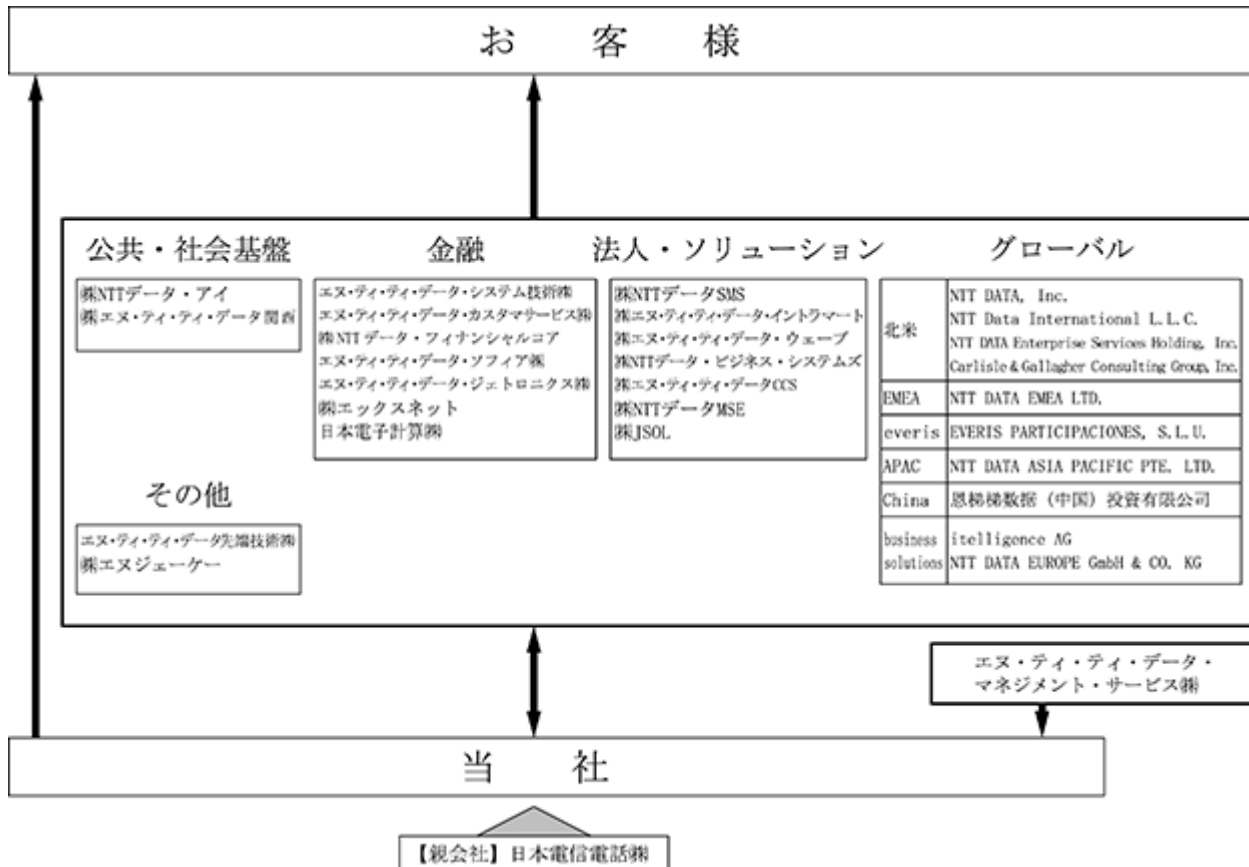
お　客　様

公共・社会基盤

㈱NTTデータ・アイ
㈱エヌ・ティ・ティ・データ関西

金融

エヌ・ティ・ティ・データ・システム技術㈱
エヌ・ティ・ティ・データ・カスタマサービス㈱
㈱NTTデータ・フィナンシャルコア
エヌ・ティ・ティ・データ・ソフィア㈱
エヌ・ティ・ティ・データ・ジェトロニクス㈱
㈱エックスネット
日本電子計算㈱

法人・ソリューション

㈱NTTデータSMS
㈱エヌ・ティ・ティ・データ・イントラマート
㈱エヌ・ティ・ティ・データ・ウェーブ
㈱NTTデータ・ビジネス・システムズ
㈱エヌ・ティ・ティ・データCCS
㈱NTTデータMSE
㈱JSOL

グローバル

| | |
|---|---|
| 北米 | NTT DATA, Inc.<br>NTT Data International L.L.C.<br>NTT DATA Enterprise Services Holding, Inc.<br>Carlisle & Gallagher Consulting Group, Inc. |
| EMEA | NTT DATA EMEA LTD. |
| everis | EVERIS PARTICIPACIONES, S.L.U. |
| APAC | NTT DATA ASIA PACIFIC PTE. LTD. |
| China | 恩梯梯数据（中国）投資有限公司 |
| business solutions | itelligence AG<br>NTT DATA EUROPE GmbH & CO. KG |

その他

エヌ・ティ・ティ・データ先端技術㈱
㈱エヌジェーケー

エヌ・ティ・ティ・データ・マネジメント・サービス㈱

当　社

【親会社】日本電信電話㈱